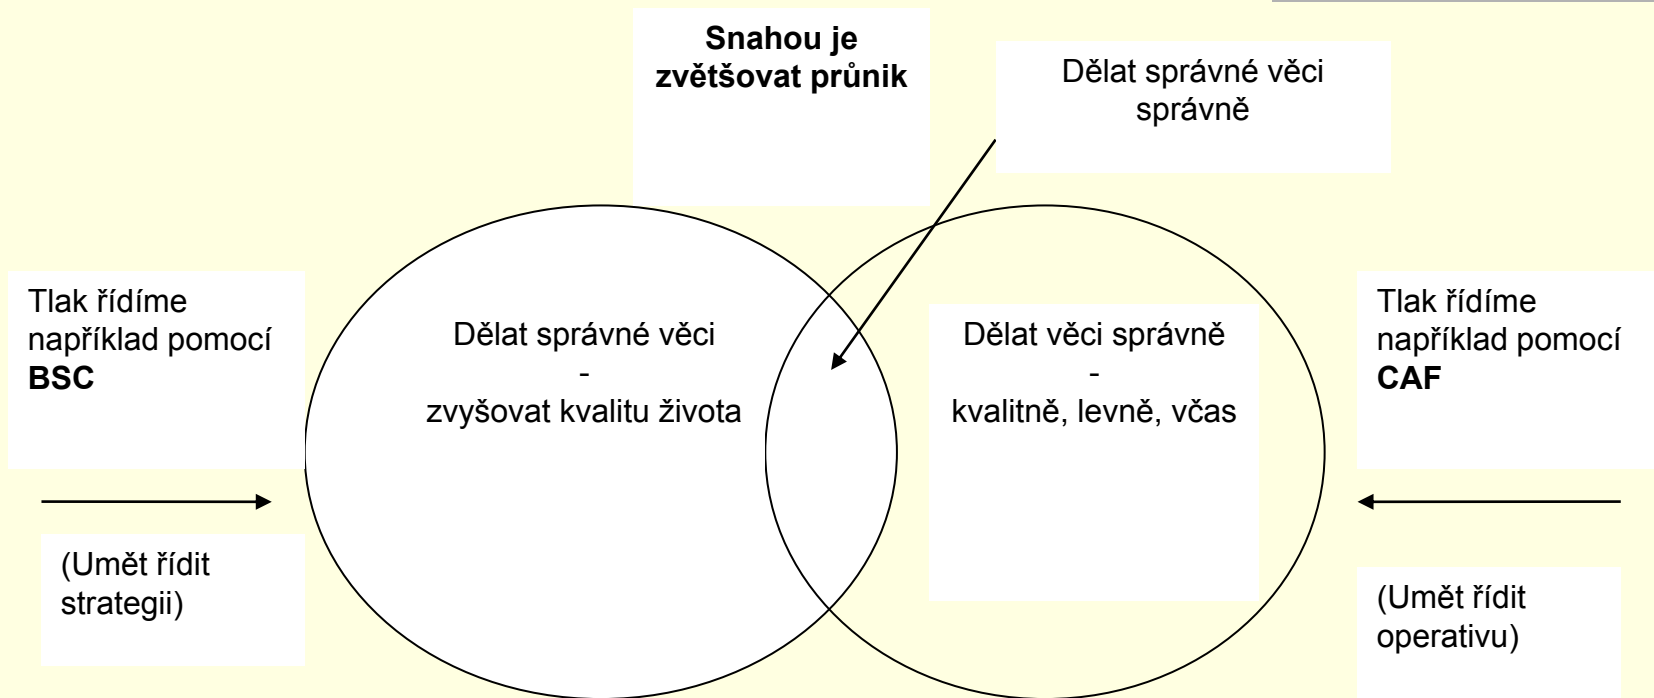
Snahou je zvětšovat průnik

Dělat správné věci správně

Tlak řídíme například pomocí **BSC**

Dělat správné věci
-
zvyšovat kvalitu života

Dělat věci správně
-
kvalitně, levně, včas

Tlak řídíme například pomocí **CAF**

(Umět řídit strategii)

(Umět řídit operativu)